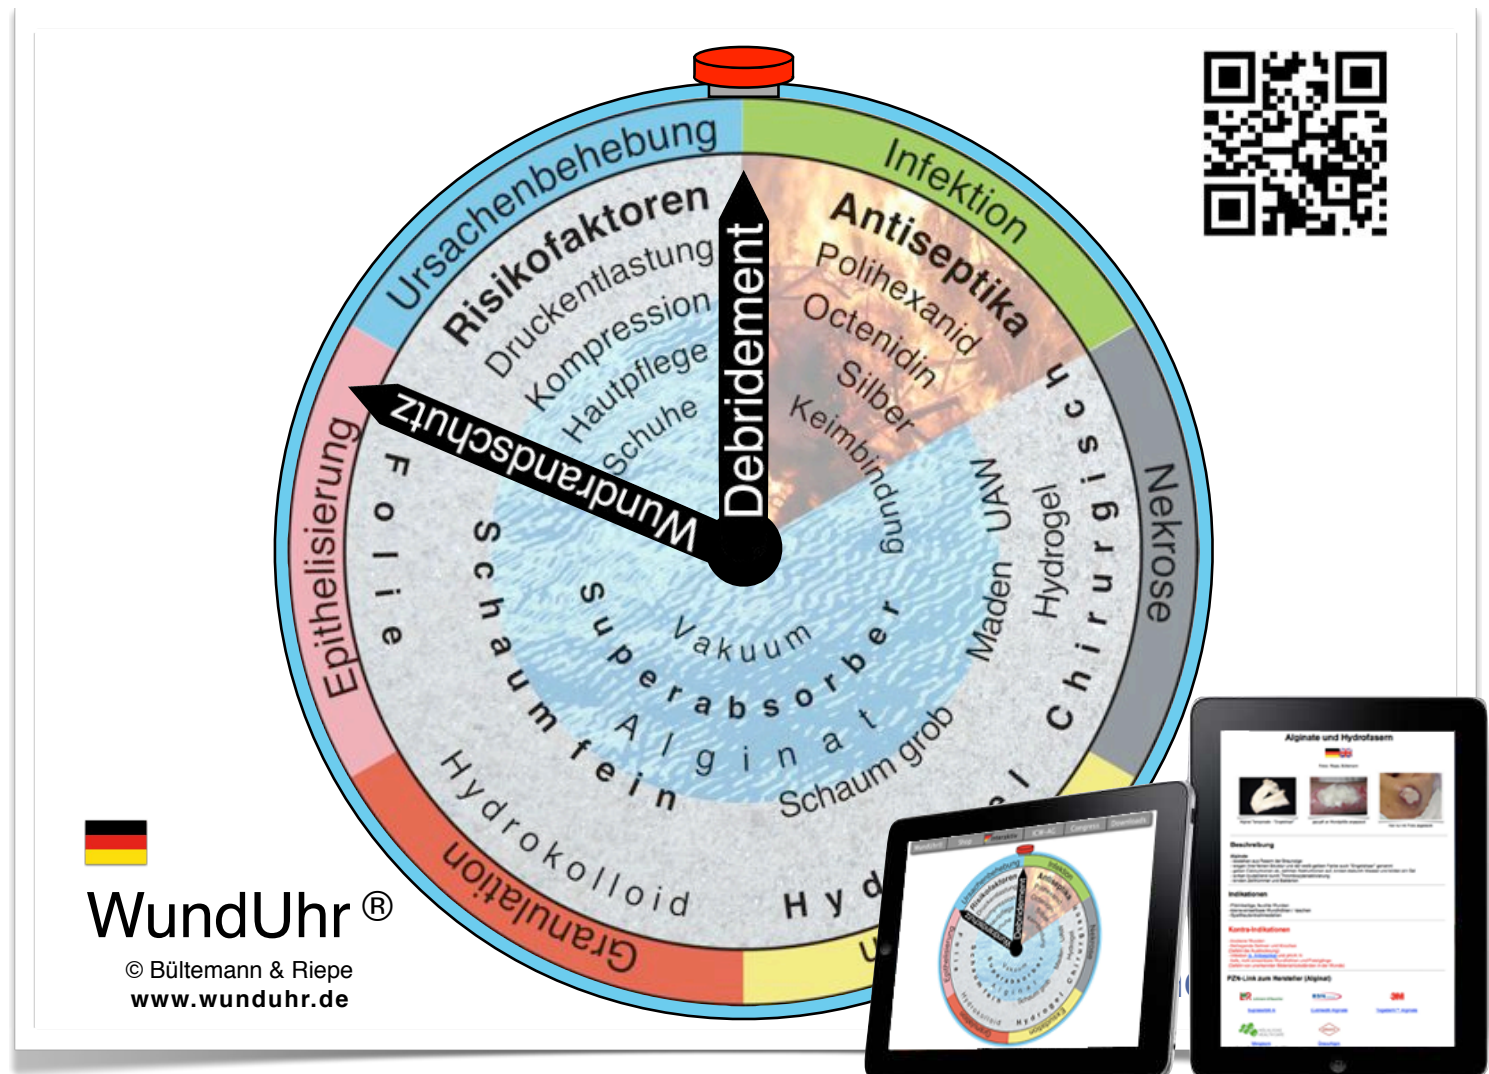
Ursachenbehebung
Infektion
Nekrose
Granulation
Epithelisierung

Risikofaktoren
Druckentlastung
Kompression
Hautpflege
Schuhe

Antiseptika
Polihexanid
Octenidin
Silber
Keimbindung

Chirurgisch
Hydrogel
Maden
UAW

Debridement
Wundrandschutz

Folie
Schaum fein
Superabsorber
Vakuum
Alginat
Schaum grob
Hydrokolloid
Hyd

WundUhr ®
© Bültemann & Riepe
www.wunduhr.de

Alginate und Hydrofasern
Beschreibung
Indikationen
Kontra-Indikationen